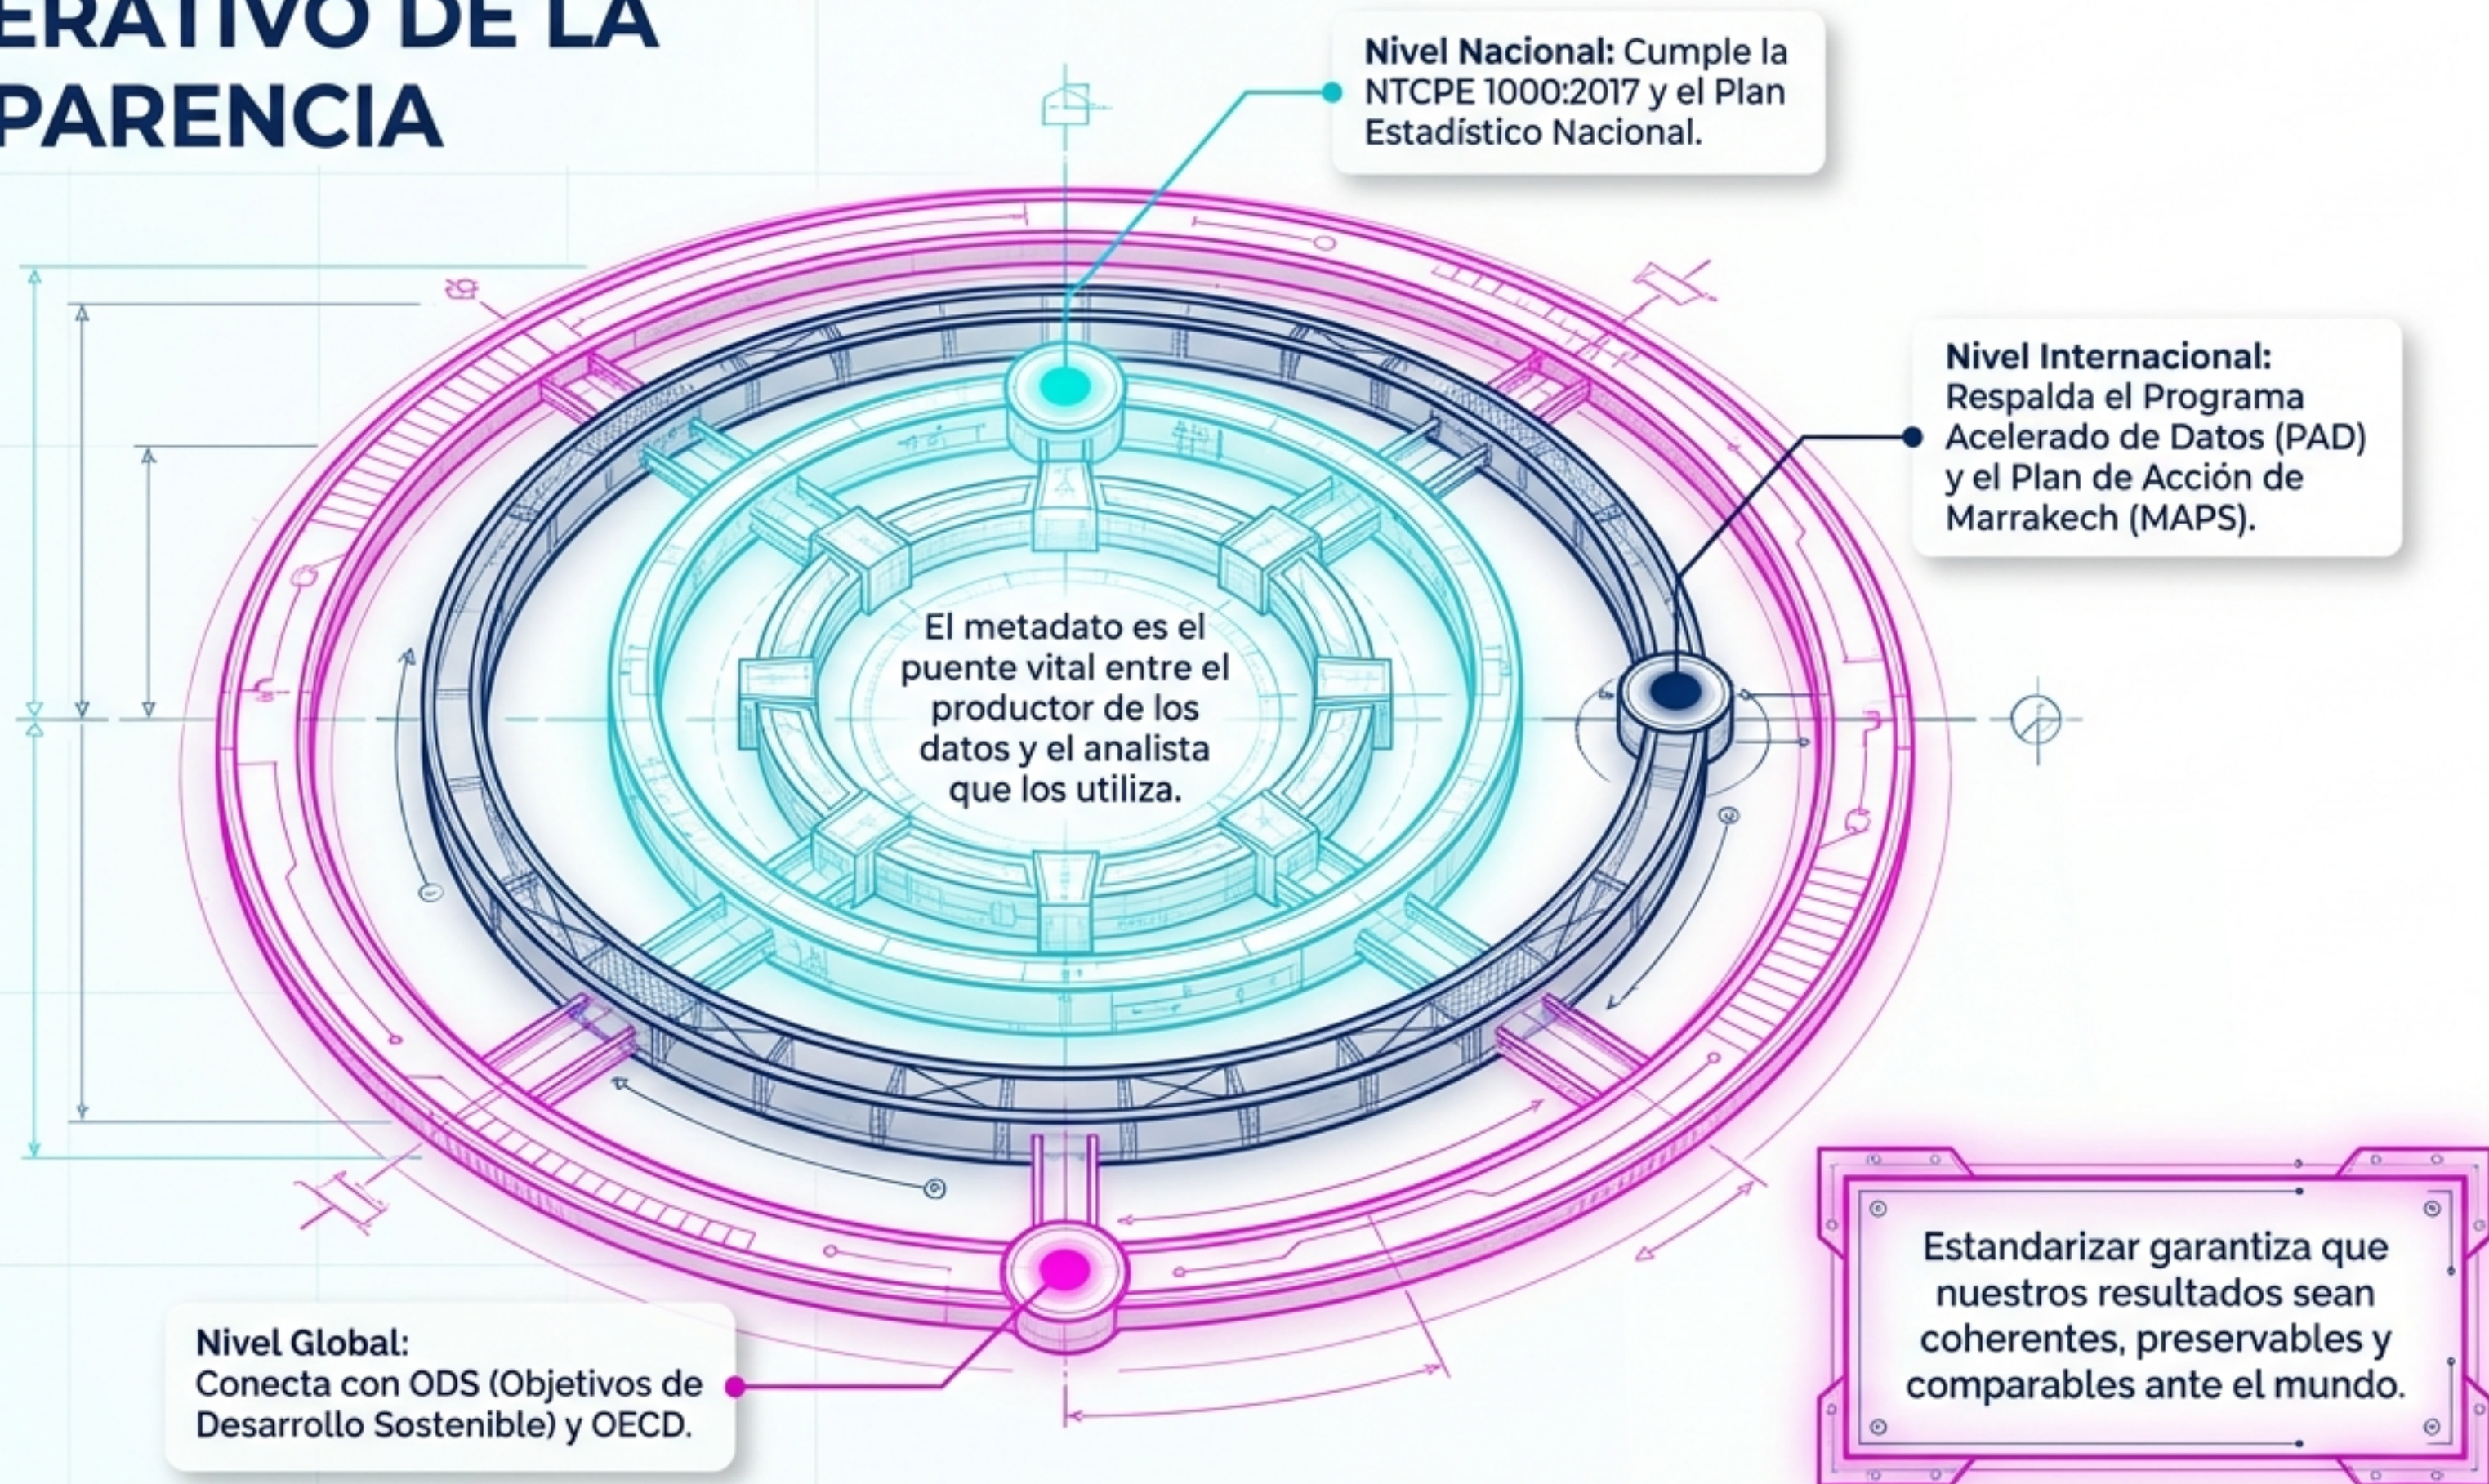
ERATIVO DE LA
PARENCIA

**Nivel Nacional:** Cumple la NTCPE 1000:2017 y el Plan Estadístico Nacional.

**Nivel Internacional:** Respalda el Programa Acelerado de Datos (PAD) y el Plan de Acción de Marrakech (MAPS).

El metadato es el puente vital entre el productor de los datos y el analista que los utiliza.

**Nivel Global:** Conecta con ODS (Objetivos de Desarrollo Sostenible) y OECD.

Estandarizar garantiza que nuestros resultados sean coherentes, preservables y comparables ante el mundo.